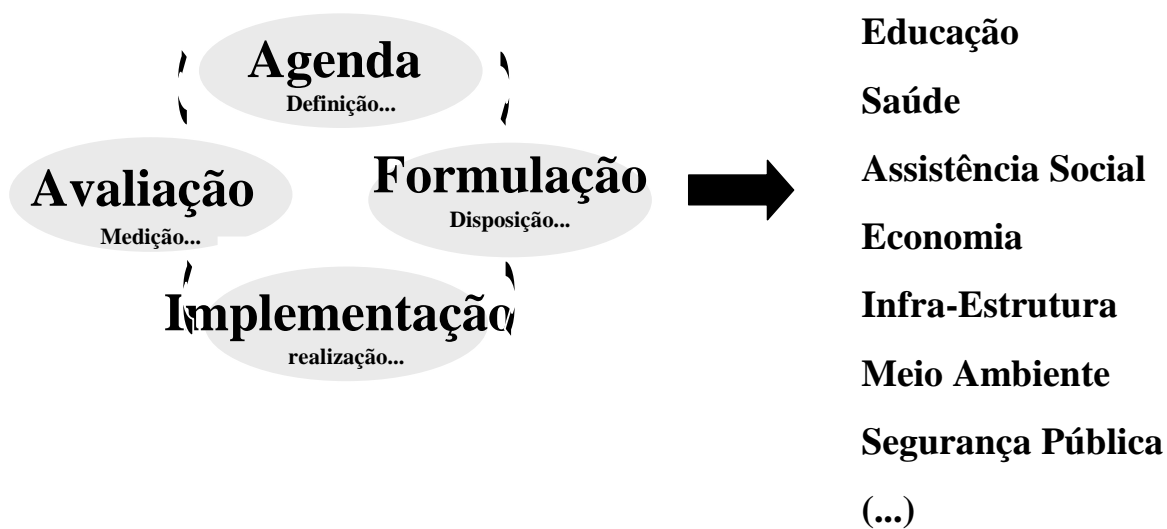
Agenda
Definição...

Avaliação
Medição...

Formulação
Disposição...

Implementação
realização...

Educação

Saúde

Assistência Social

Economia

Infra-Estrutura

Meio Ambiente

Segurança Pública

(...)